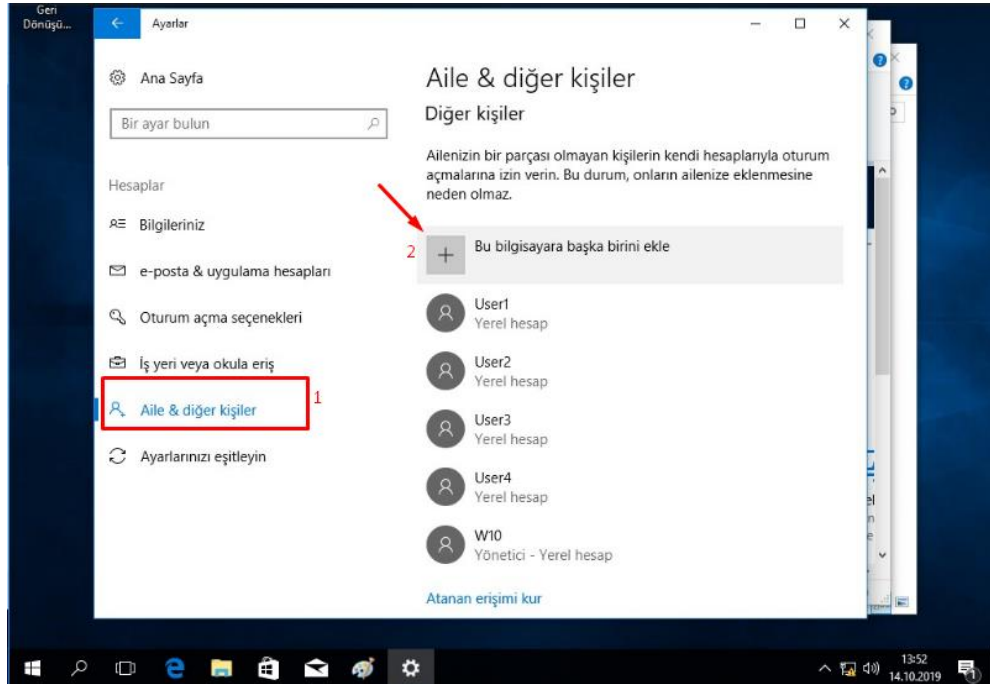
Geri Dönüşü...

Ayarlar

Ana Sayfa

Bir ayar bulun

Hesaplar

Bilgileriniz

e-posta & uygulama hesapları

Oturum açma seçenekleri

İş yeri veya okula eriş

Aile & diğer kişiler

1

Ayarlarınızı eşitleyin

Aile & diğer kişiler

Diğer kişiler

Ailenizin bir parçası olmayan kişilerin kendi hesaplarıyla oturum açmalarına izin verin. Bu durum, onların ailenize eklenmesine neden olmaz.

2

Bu bilgisayara başka birini ekle

User1
Yerel hesap

User2
Yerel hesap

User3
Yerel hesap

User4
Yerel hesap

W10
Yönetici - Yerel hesap

Atanan erişimi kur

13:52
14.10.2019